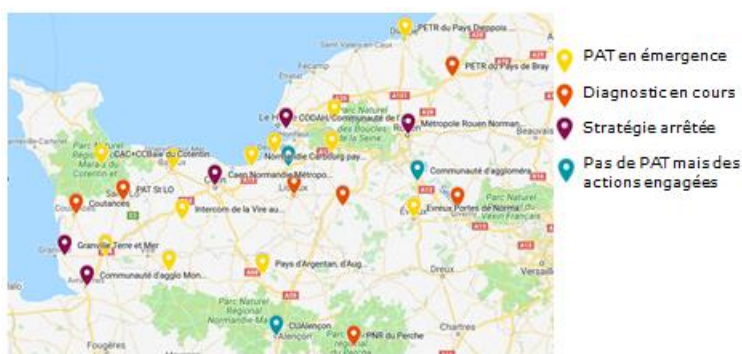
PETR du Pays Dieppois
PETR du Pays de Bray
Fécamp
Parc Naturel Régional des Boucles de la Seine
Le Havre
CODAH Communauté de l'...
Métropole Rouen Normandie
Rouen
Beauvais
CAC+CCBaie du Cotentin
Normandie Cerbourg pay...
Caen Normandie Métropole
Communauté d'aggloméra...
PAT St LO
Coutances
Intercom de la Vire au...
Evreux Portes de Normandie
Parc Naturel Régional du Vexin Français
Granville Terre et Mer
Communauté d'agglo Mon...
Pays d'Argentan, d'Aug...
Dreux
Versailles
Parc Naturel Régional Normandie-Maine
CUAlençon
Alençon
PNR du Perche
Chartres
Fougères
PAT en émergence
Diagnostic en cours
Stratégie arrêtée
Pas de PAT mais des actions engagées